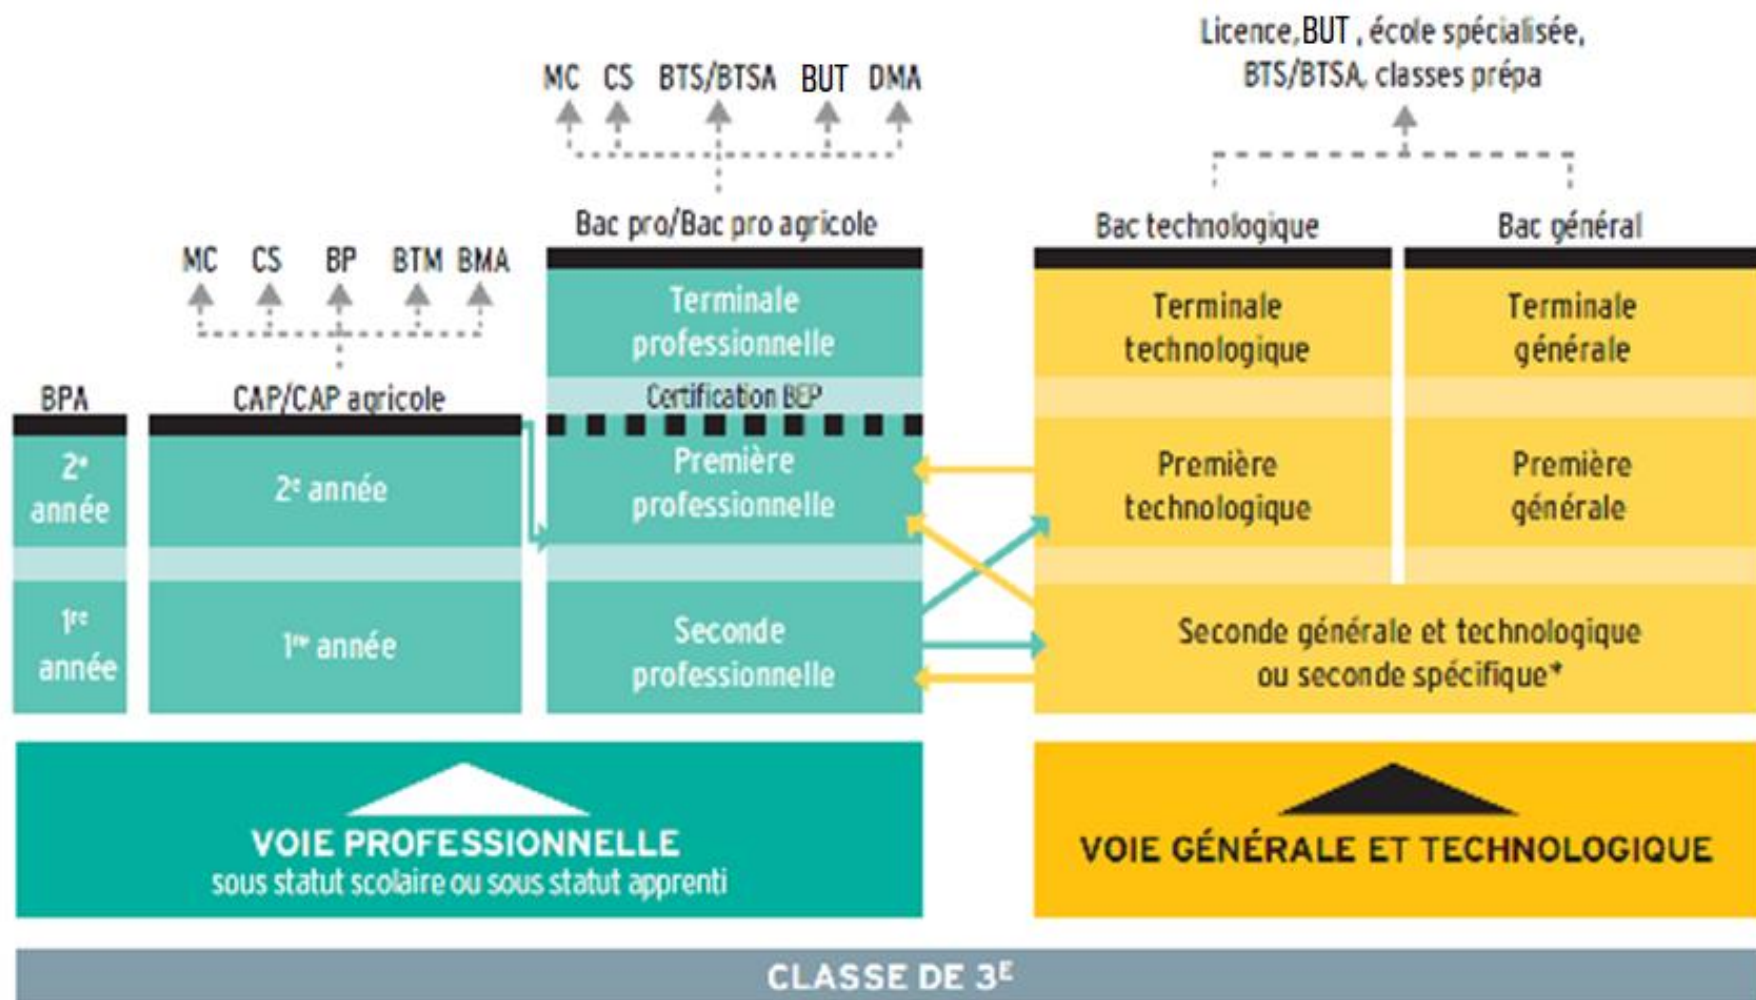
Licence, BUT , école spécialisée, BTS/BTSA, classes prépa

MC CS BTS/BTSA BUT DMA

MC CS BP BTM BMA

Bac pro/Bac pro agricole

Bac technologique

Bac général

Terminale professionnelle

Terminale technologique

Terminale générale

Certification BEP

BPA

CAP/CAP agricole

2$^e$ année

2$^e$ année

Première professionnelle

Première technologique

Première générale

1$^{re}$ année

1$^{re}$ année

Seconde professionnelle

Seconde générale et technologique ou seconde spécifique*

VOIE PROFESSIONNELLE
sous statut scolaire ou sous statut apprenti

VOIE GÉNÉRALE ET TECHNOLOGIQUE

CLASSE DE 3$^E$